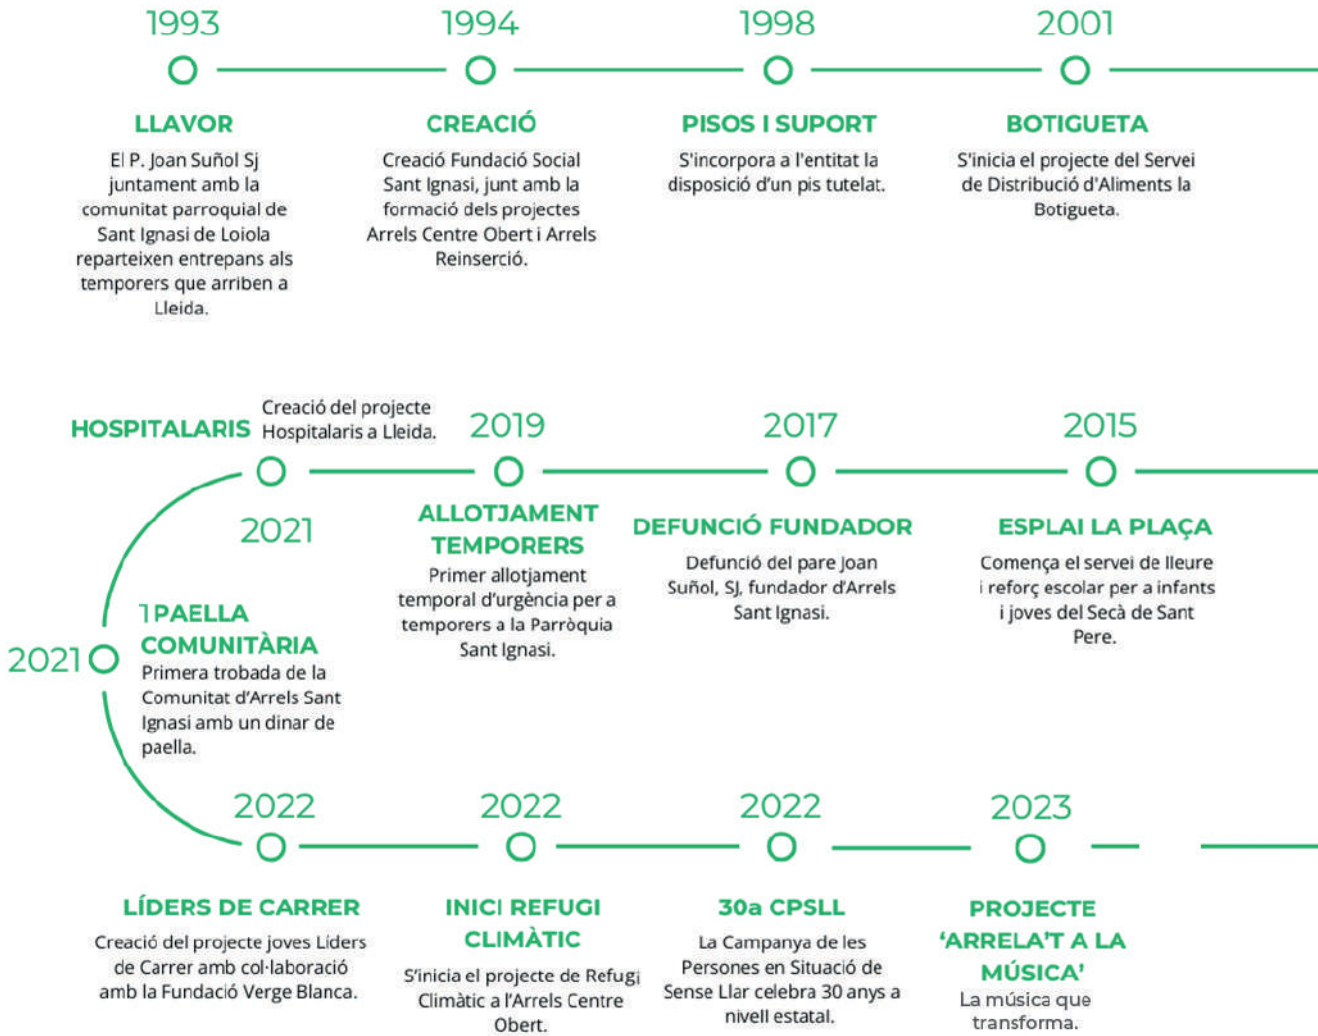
1993

LLAVOR

El P. Joan Suñol Sj juntament amb la comunitat parroquial de Sant Ignasi de Loiola reparteixen entrepans als temporers que arriben a Lleida.

1994

CREACIÓ

Creació Fundació Social Sant Ignasi, junt amb la formació dels projectes Arrels Centre Obert i Arrels Reinserció.

1998

PISOS I SUPORT

S'incorpora a l'entitat la disposició d'un pis tutelat.

2001

BOTIGUETA

S'inicia el projecte del Servei de Distribució d'Aliments la Botigueta.

2015

ESPLAI LA PLAÇA

Comença el servei de lleure i reforç escolar per a infants i joves del Secà de Sant Pere.

2017

DEFUNCIÓ FUNDADOR

Defunció del pare Joan Suñol, SJ, fundador d'Arrels Sant Ignasi.

2019

ALLOTJAMENT TEMPORERS

Primer allotjament temporal d'urgència per a temporers a la Parròquia Sant Ignasi.

HOSPITALARIS

Creació del projecte Hospitalaris a Lleida.

2021

2021

1 PAELLA COMUNITÀRIA

Primera trobada de la Comunitat d'Arrels Sant Ignasi amb un dinar de paella.

2022

LÍDERS DE CARRER

Creació del projecte joves Líders de Carrer amb col·laboració amb la Fundació Verge Blanca.

2022

INICI REFUGI CLIMÀTIC

S'inicia el projecte de Refugi Climàtic a l'Arrels Centre Obert.

2022

30a CPSLL

La Campanya de les Persones en Situació de Sense Llar celebra 30 anys a nivell estatal.

2023

PROJECTE 'ARRELA'T A LA MÚSICA'

La música que transforma.